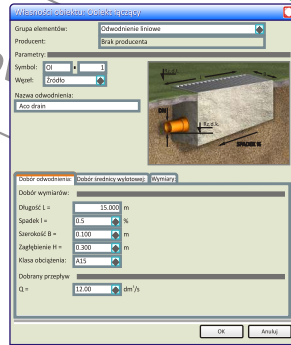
Własności obiektu: Obiekt łączący

Grupa elementów: Odwodnienie liniowe
Producent: Brak producenta

Parametry:
Symbol: OI - 1
Węzeł: Źródło

Nazwa odwodnienia:
Aco drain

SPADEK S

Dobór odwodnienia | Dobór średnicy wylotowej | Wymiary

Dobór wymiarów:
Długość L = 15.000 m
Spadek I = 0.5 %
Szerokość B = 0.100 m
Zagłębienie H = 0.300 m
Klasa obciążenia: A15

Dobrany przepływ
Q = 12.00 dm$^3$/s

OK Anuluj